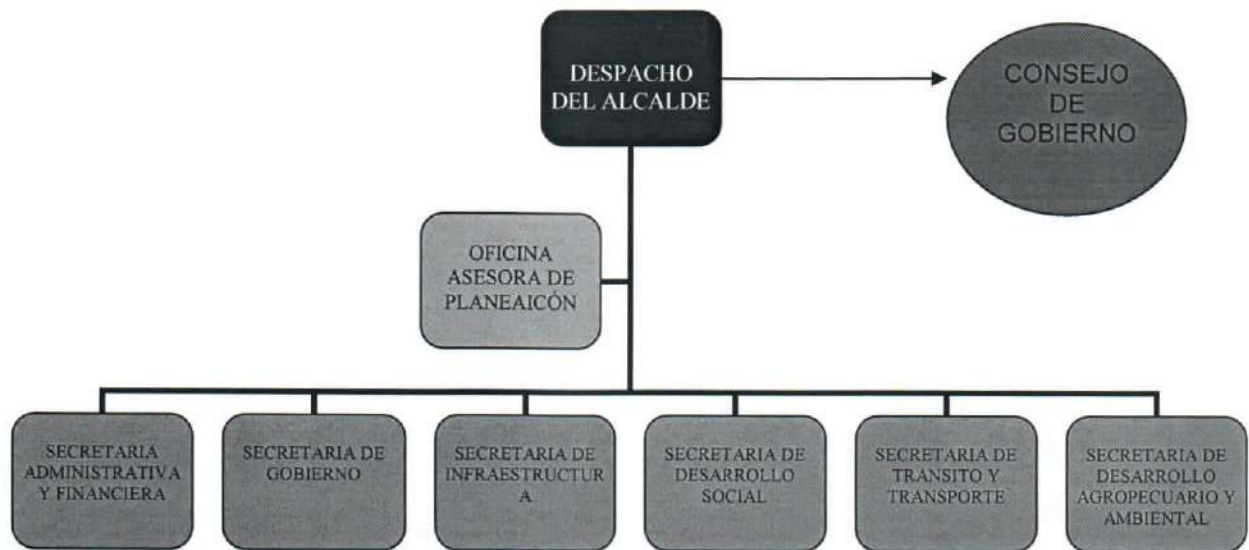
DESPACHO DEL ALCALDE

CONSEJO DE GOBIERNO

OFICINA ASESORA DE PLANEAICÓN

SECRETARIA ADMINISTRATIVA Y FINANCIERA

SECRETARIA DE GOBIERNO

SECRETARIA DE INFRAESTRUCTUR A

SECRETARIA DE DESARROLLO SOCIAL

SECRETARIA DE TRANSITO Y TRANSPORTE

SECRETARIA DE DESARROLLO AGROPECUARIO Y AMBIENTAL